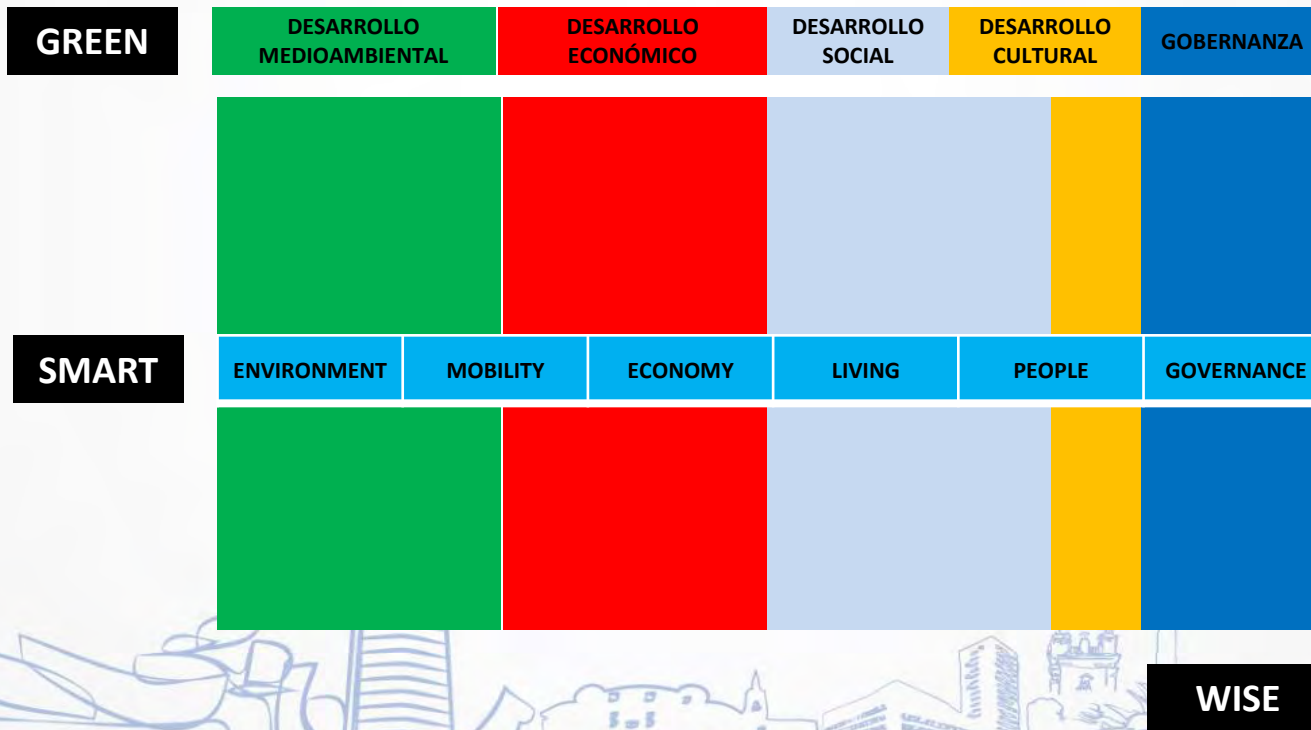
GREEN

DESARROLLO MEDIOAMBIENTAL

DESARROLLO ECONÓMICO

DESARROLLO SOCIAL

DESARROLLO CULTURAL

GOBERNANZA

SMART

| ENVIRONMENT | MOBILITY | ECONOMY | LIVING | PEOPLE | GOVERNANCE |
|---|---|---|---|---|---|

WISE